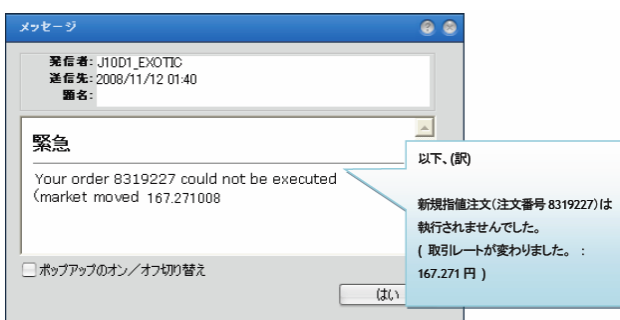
メッセージ

発信者: J10D1_EXOTIC
送信先: 2008/11/12 01:40
題名:

緊急

Your order 8319227 could not be executed (market moved 167.271008

以下、(訳)

新規指値注文(注文番号 8319227)は執行されませんでした。
( 取引レートが変わりました。 : 167.271 円 )

ポップアップのオン／オフ切り替え

はい